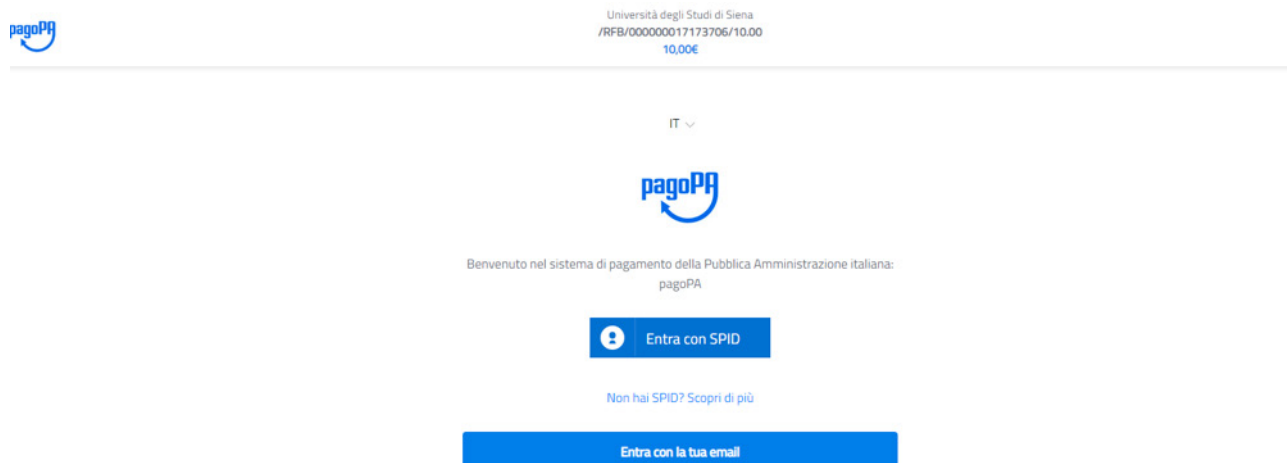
pagoPA

Università degli Studi di Siena
/RFB/000000017173706/10.00
10,00€

IT

pagoPA

Benvenuto nel sistema di pagamento della Pubblica Amministrazione italiana: pagoPA

Entra con SPID

Non hai SPID? Scopri di più

Entra con la tua email